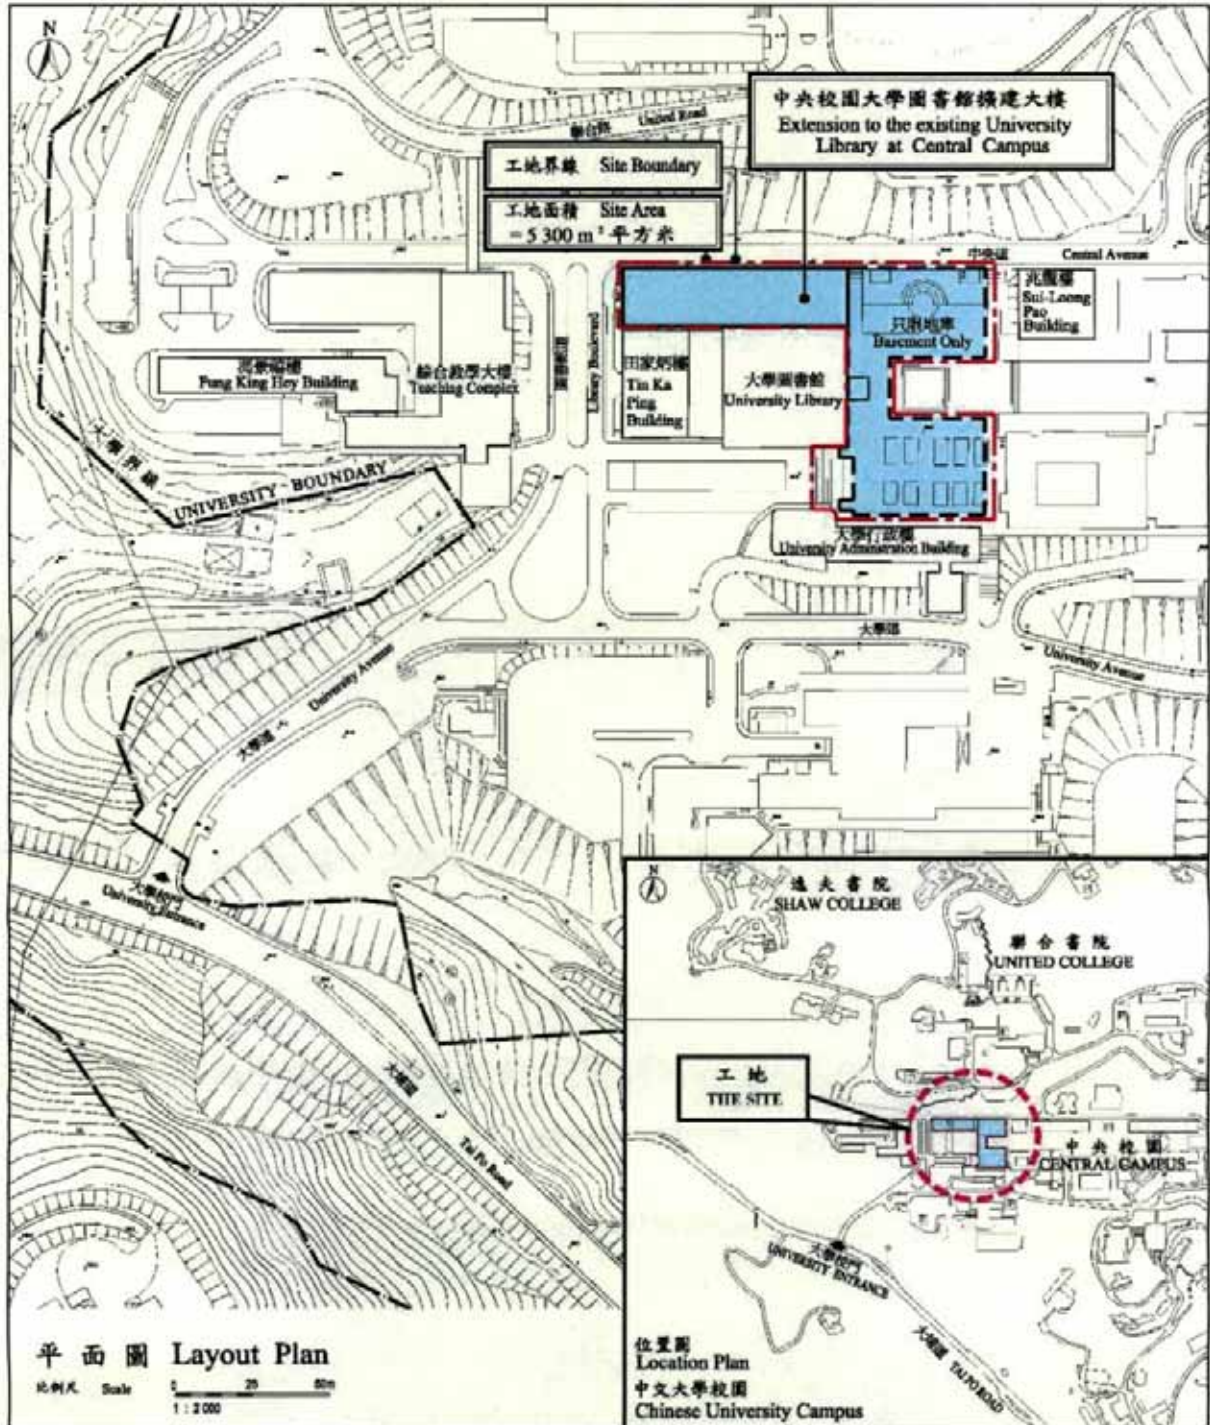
N

中央校園大學圖書館擴建大樓
Extension to the existing University Library at Central Campus

聯合路 United Road

工地界線 Site Boundary

工地面積 Site Area
$= 5\,300\ m^2$ 平方米

中央道 Central Avenue

兆龍樓
Sui-Loong Pao Building

只限地庫
Basement Only

馮景禧樓
Fung King Hey Building

綜合教學大樓
Teaching Complex

圖書館路
Library Boulevard

田家炳樓
Tin Ka Ping Building

大學圖書館
University Library

大學界線
UNIVERSITY BOUNDARY

大學行政樓
University Administration Building

大學路

University Avenue

大學道
University Avenue

大學校門
University Entrance

大埔道
Tai Po Road

N

逸夫書院
SHAW COLLEGE

聯合書院
UNITED COLLEGE

工地
THE SITE

中央校園
CENTRAL CAMPUS

大學校門
UNIVERSITY ENTRANCE

大埔道 TAI PO ROAD

位置圖
Location Plan
中文大學校園
Chinese University Campus

平面圖 Layout Plan
比例尺 Scale 0 25 50m
1 : 2 000